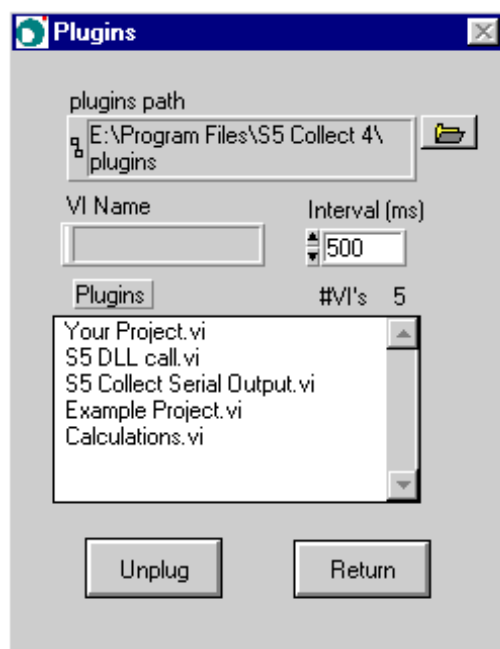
Plugins

plugins path

E:\Program Files\S5 Collect 4\plugins

VI Name

Interval (ms)

500

Plugins

#VI's 5

Your Project.vi
S5 DLL call.vi
S5 Collect Serial Output.vi
Example Project.vi
Calculations.vi

Unplug

Return